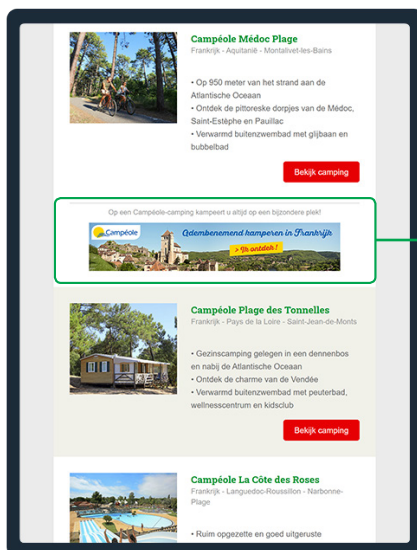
Campéole Médoc Plage

Frankrijk - Aquitanië - Montalivet-les-Bains

• Op 950 meter van het strand aan de Atlantische Oceaan
• Ontdek de pittoreske dorpjes van de Médoc, Saint-Estèphe en Pauillac
• Verwarmd buitenzwembad met glijbaan en bubbelbad

Bekijk camping

Op een Campéole-camping kampeert u altijd op een bijzondere plek!

Campéole

Adembenemend kamperen in Frankrijk

> Ik ontdek !

Campéole Plage des Tonnelles

Frankrijk - Pays de la Loire - Saint-Jean-de-Monts

• Gezinscamping gelegen in een dennenbos en nabij de Atlantische Oceaan
• Ontdek de charme van de Vendée
• Verwarmd buitenzwembad met peuterbad, wellnesscentrum en kidsclub

Bekijk camping

Campéole La Côte des Roses

Frankrijk - Languedoc-Roussillon - Narbonne-Plage

• Ruim opgezette en goed uitgeruste